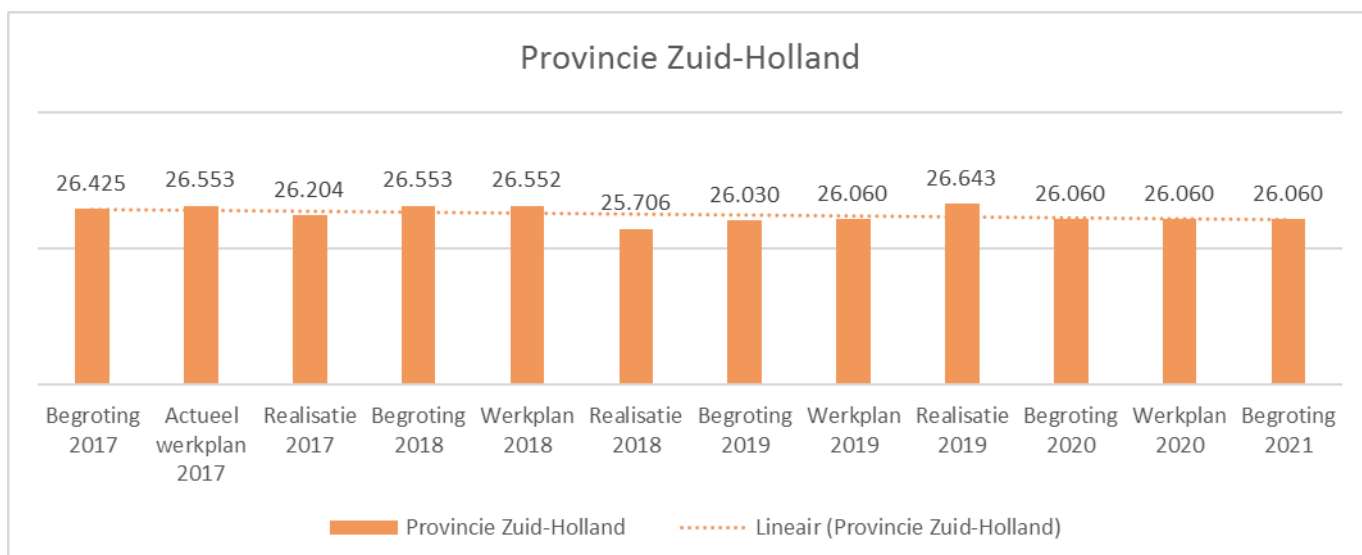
Provincie Zuid-Holland

| | |
|---|---|
| Begroting 2017 | 26.425 |
| Actueel werkplan 2017 | 26.553 |
| Realisatie 2017 | 26.204 |
| Begroting 2018 | 26.553 |
| Werkplan 2018 | 26.552 |
| Realisatie 2018 | 25.706 |
| Begroting 2019 | 26.030 |
| Werkplan 2019 | 26.060 |
| Realisatie 2019 | 26.643 |
| Begroting 2020 | 26.060 |
| Werkplan 2020 | 26.060 |
| Begroting 2021 | 26.060 |

Provincie Zuid-Holland
Lineair (Provincie Zuid-Holland)